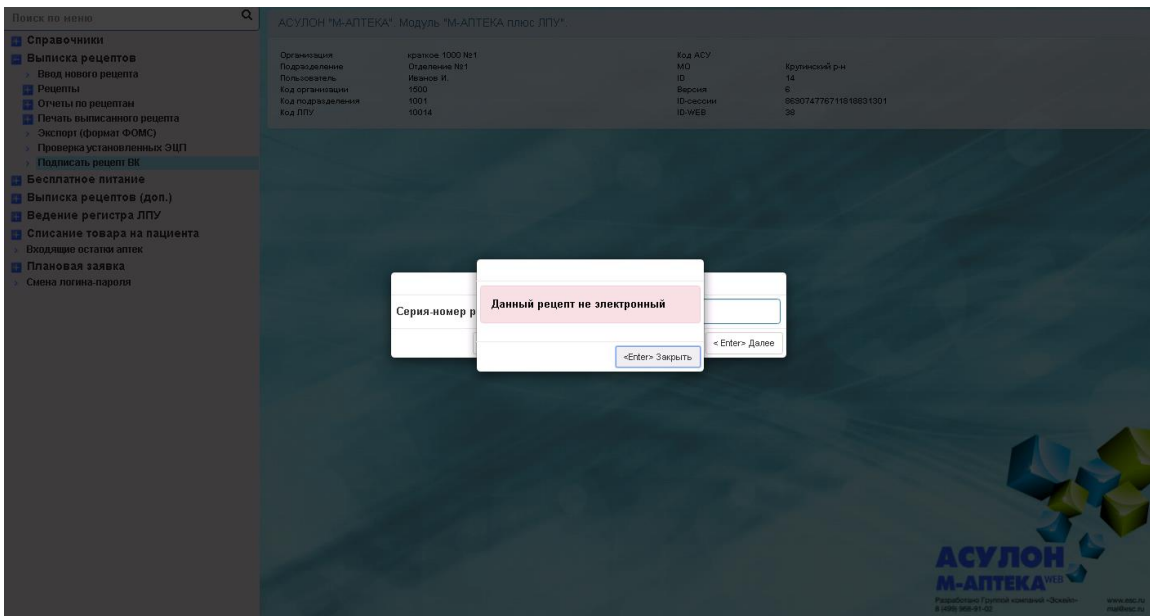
Поиск по меню

Справочники
Выписка рецептов
Ввод нового рецепта
Рецепты
Отчеты по рецептам
Печать выписанного рецепта
Экспорт (формат ФОМС)
Проверка установленных ЭЦП
Подписать рецепт ВК
Бесплатное питание
Выписка рецептов (доп.)
Ведение регистра ЛПУ
Списание товара на пациента
Входящие остатки аптек
Плановая заявка
Смена логина-пароля

АСУЛОН "М-АПТЕКА". Модуль "М-АПТЕКА плюс ЛПУ"

| Организация | краткое 1000 №1 | Код АСУ | |
|---|---|---|---|
| Подразделение | Отделение №1 | МО | Крупинский р-н |
| Пользователь | Иванов И. | ID | 14 |
| Код организации | 1500 | Версия | 6 |
| Код подразделения | 1001 | ID-сессии | 86307477671181863130​1 |
| Код ЛПУ | 10014 | ID-WEB | 38 |

Серия-номер р

< Enter> Далее

Данный рецепт не электронный

<Enter> Закрыть

АСУЛОН
М-АПТЕКА WEB
Разработано Группой компаний «Эскейп»
8 (499) 966-61-62
www.esc.ru
mail@esc.ru